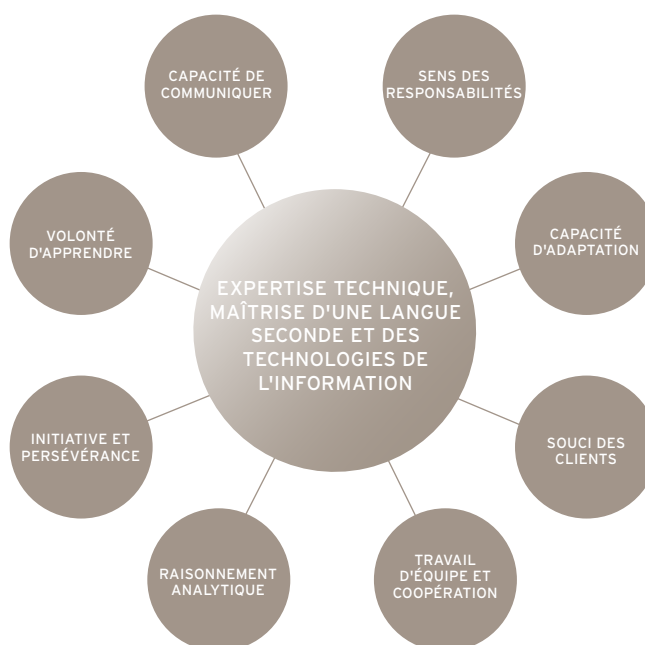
CAPACITÉ DE COMMUNIQUER

SENS DES RESPONSABILITÉS

VOLONTÉ D'APPRENDRE

EXPERTISE TECHNIQUE, MAÎTRISE D'UNE LANGUE SECONDE ET DES TECHNOLOGIES DE L'INFORMATION

CAPACITÉ D'ADAPTATION

INITIATIVE ET PERSÉVÉRANCE

SOUCI DES CLIENTS

RAISONNEMENT ANALYTIQUE

TRAVAIL D'ÉQUIPE ET COOPÉRATION